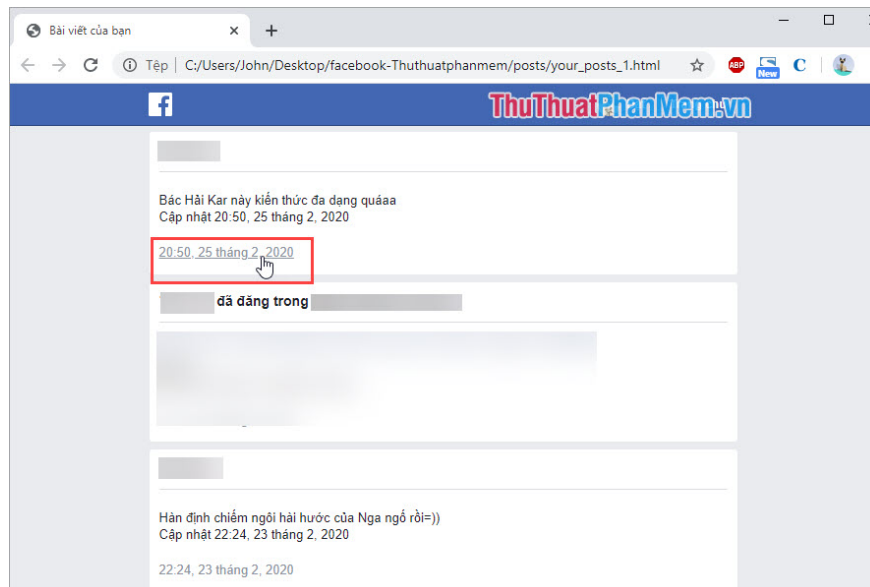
Bài viết của bạn

Tệp | C:/Users/John/Desktop/facebook-Thuthuatphanmem/posts/your_posts_1.html

ABP New C

ThuThuatPhanMem.vn

Bác Hải Kar này kiến thức đa dạng quáaa
Cập nhật 20:50, 25 tháng 2, 2020

20:50, 25 tháng 2, 2020

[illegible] đã đăng trong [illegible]

Hán định chiếm ngôi hài hước của Nga ngố rồi=))
Cập nhật 22:24, 23 tháng 2, 2020

22:24, 23 tháng 2, 2020